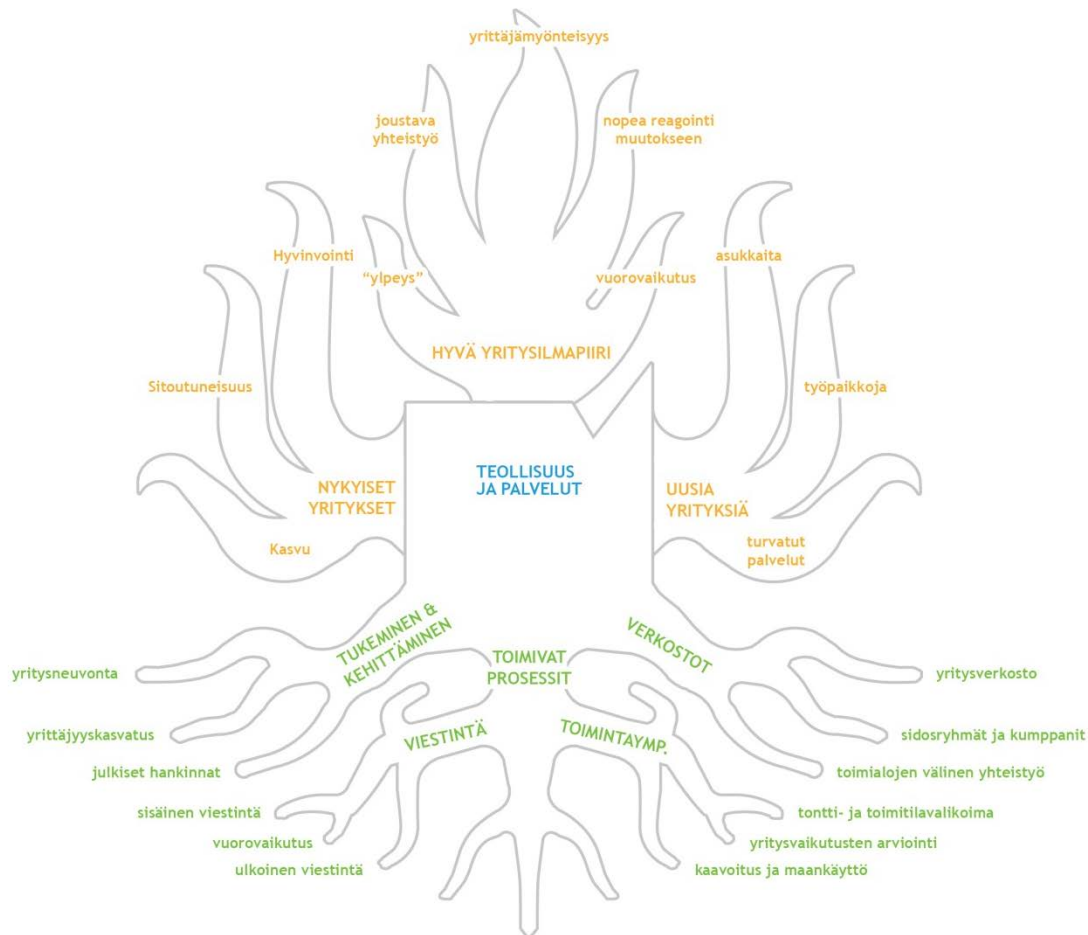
yrittäjämyönteisyys

joustava yhteistyö

nopea reagointi muutokseen

Hyvinvointi

"ylpeys"

vuorovaikutus

asukkaita

HYVÄ YRITYSILMAPIIRI

Sitoutuneisuus

työpaikkoja

TEOLLISUUS JA PALVELUT

NYKYISET YRITYKSET

UUSIA YRITYKSIÄ

Kasvu

turvatut palvelut

TUKEMINEN & KEHITTÄMINEN

TOIMIVAT PROSESSIT

VERKOSTOT

yritysneuvonta

yritysverkosto

yrittäjyyskasvatus

VIESTINTÄ

TOIMINTAYMP.

sidosryhmät ja kumppanit

julkiset hankinnat

toimialojen välinen yhteistyö

sisäinen viestintä

tontti- ja toimitilavalikoima

vuorovaikutus

yritysvaikutusten arviointi

ulkoinen viestintä

kaavoitus ja maankäyttö